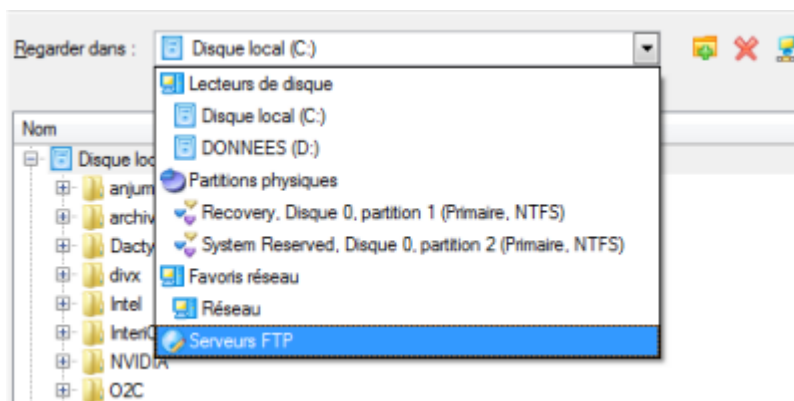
Regarder dans : Disque local (C:)

Lecteurs de disque
Disque local (C:)
DONNEES (D:)
Partitions physiques
Recovery, Disque 0, partition 1 (Primaire, NTFS)
System Reserved, Disque 0, partition 2 (Primaire, NTFS)
Favoris réseau
Réseau
Serveurs FTP

Nom
Disque loc
anjum
archiv
Dacty
divx
Intel
InterO
NVIDIA
O2C